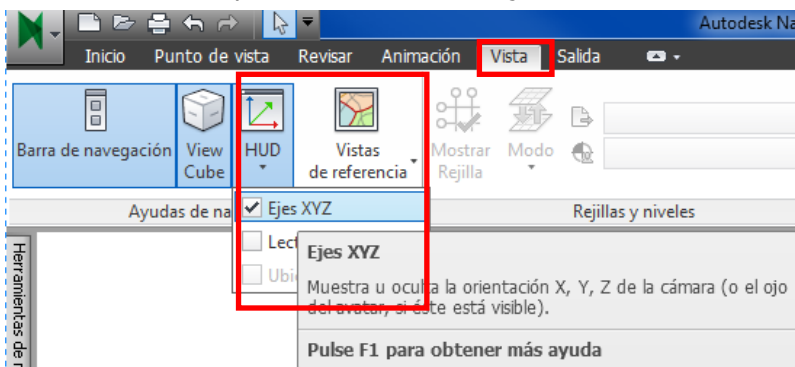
Autodesk Na

Inicio Punto de vista Revisar Animación Vista Salida

Barra de navegación View Cube HUD Vistas de referencia Mostrar Rejilla Modo

Ayudas de na Rejillas y niveles

Ejes XYZ

Lect

Ubic

Herramientas de n

Ejes XYZ

Muestra u oculta la orientación X, Y, Z de la cámara (o el ojo del avatar, si éste está visible).

Pulse F1 para obtener más ayuda